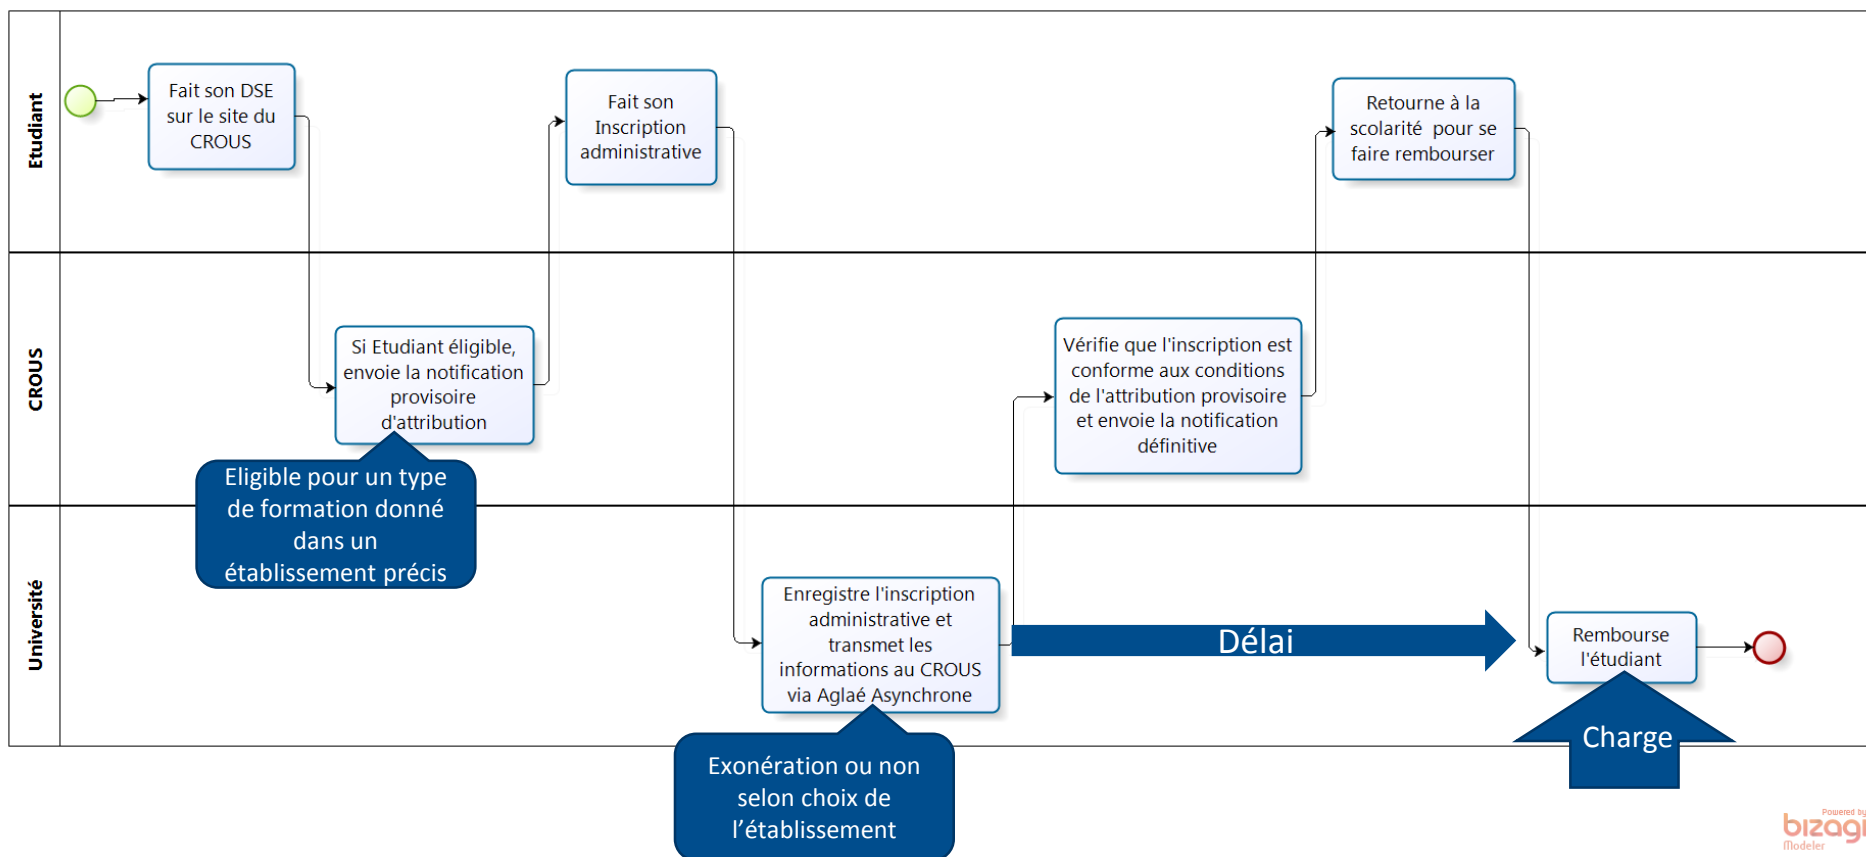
Etudiant

Fait son DSE sur le site du CROUS

Fait son Inscription administrative

Retourne à la scolarité pour se faire rembourser

CROUS

Si Etudiant éligible, envoie la notification provisoire d'attribution

Eligible pour un type de formation donné dans un établissement précis

Vérifie que l'inscription est conforme aux conditions de l'attribution provisoire et envoie la notification définitive

Université

Enregistre l'inscription administrative et transmet les informations au CROUS via Aglaé Asynchrone

Délai

Rembourse l'étudiant

Charge

Exonération ou non selon choix de l'établissement

Powered by bizagi Modeler